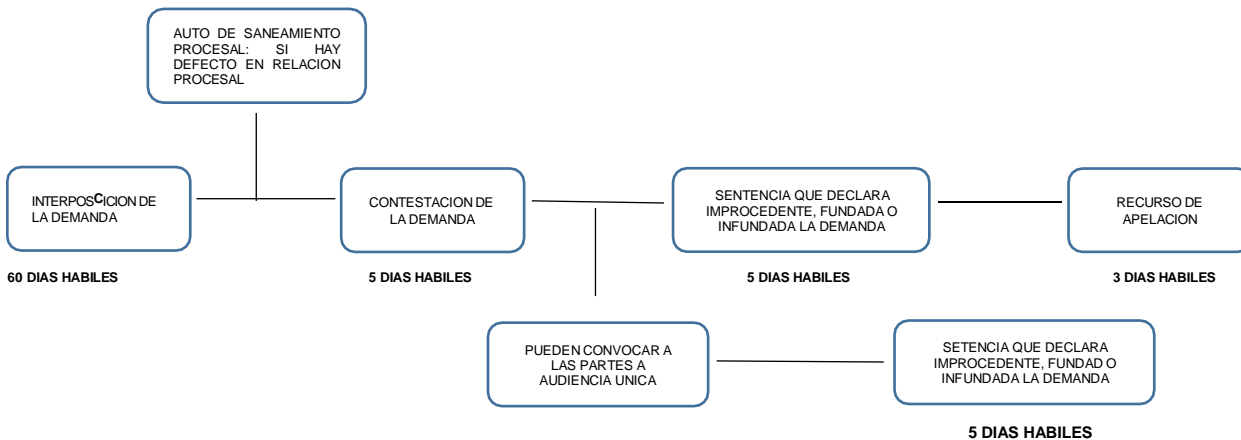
AUTO DE SANEAMIENTO PROCESAL: SI HAY DEFECTO EN RELACION PROCESAL

INTERPOSCICION DE LA DEMANDA

CONTESTACION DE LA DEMANDA

SENTENCIA QUE DECLARA IMPROCEDENTE, FUNDADA O INFUNDADA LA DEMANDA

RECURSO DE APELACION

60 DIAS HABILES

5 DIAS HABILES

5 DIAS HABILES

3 DIAS HABILES

PUEDEN CONVOCAR A LAS PARTES A AUDIENCIA UNICA

SETENCIA QUE DECLARA IMPROCEDENTE, FUNDAD O INFUNDADA LA DEMANDA

5 DIAS HABILES